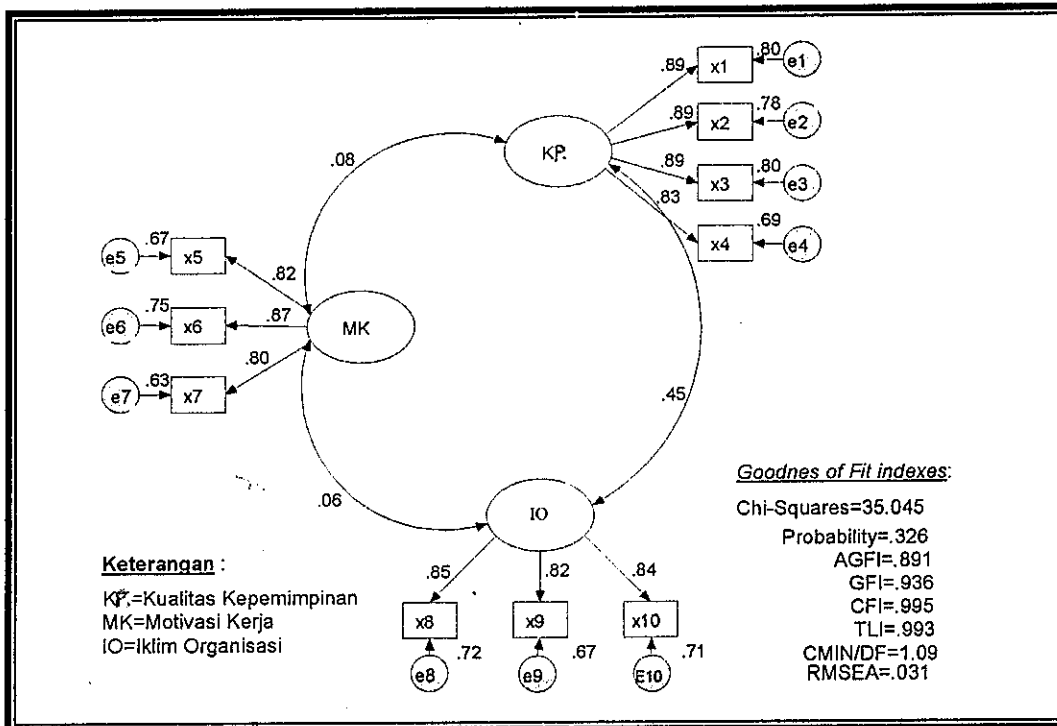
.89
x1
.80
e1
.89
x2
.78
e2
KP
.89
x3
.80
e3
.83
x4
.69
e4
.08
e5
.67
x5
.82
e6
.75
x6
.87
MK
e7
.63
x7
.80
.45
.06
IO
.85
x8
e8
.72
.82
x9
e9
.67
.84
x10
E10
.71

Keterangan :
KP=Kualitas Kepemimpinan
MK=Motivasi Kerja
IO=Iklim Organisasi

Goodnes of Fit indexes:
Chi-Squares=35.045
Probability=.326
AGFI=.891
GFI=.936
CFI=.995
TLI=.993
CMIN/DF=1.09
RMSEA=.031